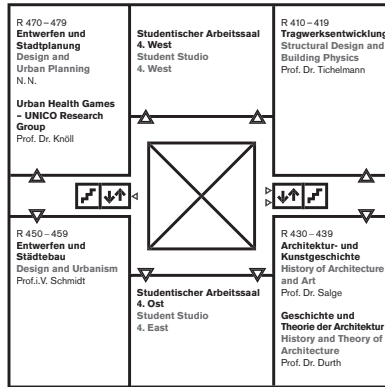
R 470 – 479
Entwerfen und Stadtplanung
Design and Urban Planning
N. N.

Urban Health Games – UNICO Research Group
Prof. Dr. Knöll

Studentischer Arbeitssaal 4. West
Student Studio 4. West

R 410 – 419
Tragwerksentwicklung
Structural Design and Building Physics
Prof. Dr. Tichelmann

R 450 – 459
Entwerfen und Städtebau
Design and Urbanism
Prof.i.V. Schmidt

Studentischer Arbeitssaal 4. Ost
Student Studio 4. East

R 430 – 439
Architektur- und Kunstgeschichte
History of Architecture and Art
Prof. Dr. Salge

Geschichte und Theorie der Architektur
History and Theory of Architecture
Prof. Dr. Durth